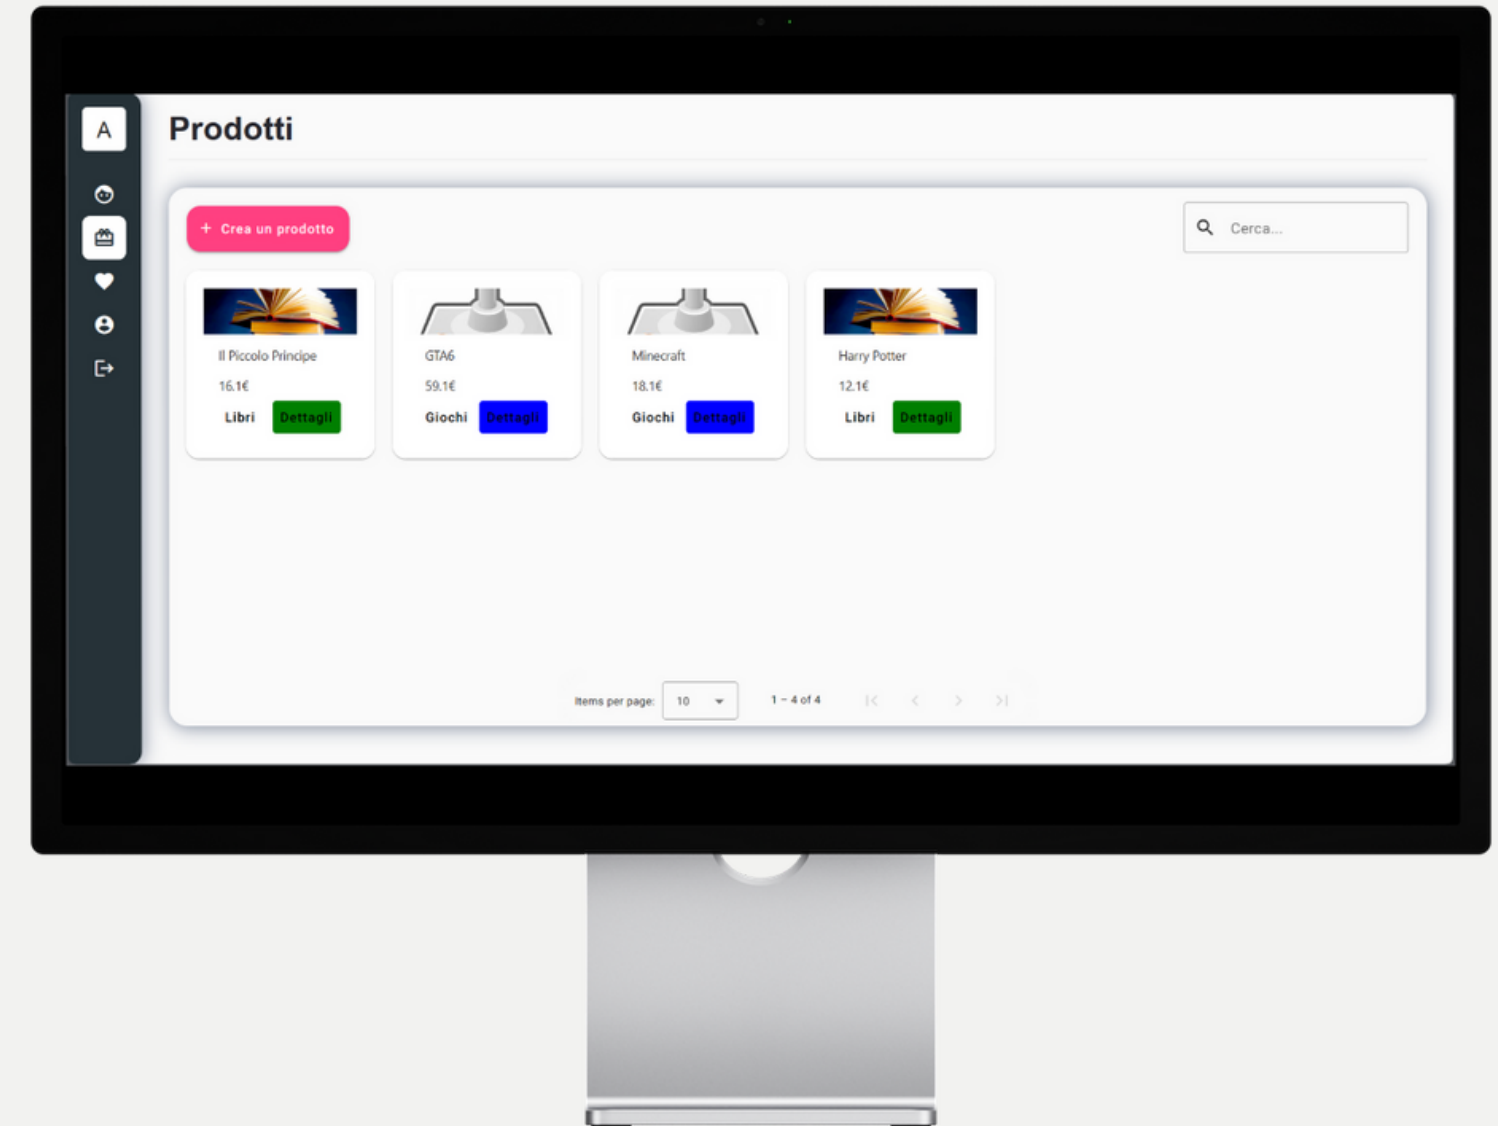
A

Prodotti

+ Crea un prodotto

Cerca...

Il Piccolo Principe
16.1€
Libri Dettagli

GTA6
59.1€
Giochi Dettagli

Minecraft
18.1€
Giochi Dettagli

Harry Potter
12.1€
Libri Dettagli

Items per page: 10
1 – 4 of 4